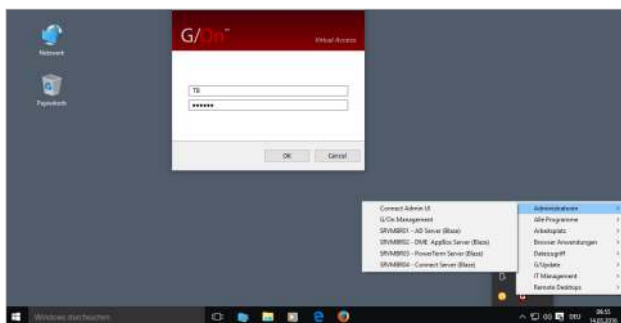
Netzwerk

Papierkorb

G/On™

Virtual Access

TB

•••••••

OK

Cancel

Connect Admin UI

G/On Management

SRVMBR01 - AD Server (Blaze)

SRVMBR02 - DME AppBox Server (Blaze)

SRVMBR03 - PowerTerm Server (Blaze)

SRVMBR04 - Connect Server (Blaze)

Administratoren

Alle Programme

Arbeitsplatz

Browser Anwendungen

Dateizugriff

G/Update

IT Management

Remote Desktops

Windows durchsuchen

DEU

09:55

14.03.2016